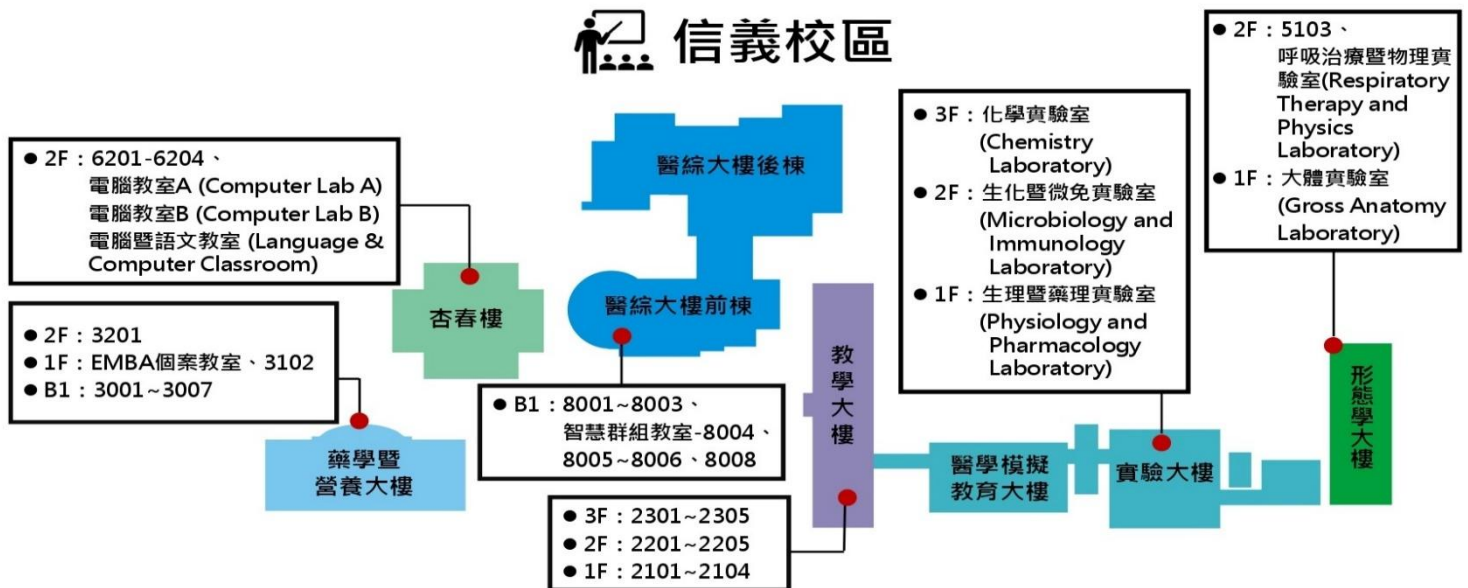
信義校區

● 2F：6201-6204、
電腦教室A (Computer Lab A)
電腦教室B (Computer Lab B)
電腦暨語文教室 (Language & Computer Classroom)

● 2F：3201
● 1F：EMBA個案教室、3102
● B1：3001~3007

杏春樓

藥學暨營養大樓

醫綜大樓後棟

醫綜大樓前棟

● B1：8001~8003、
智慧群組教室-8004、
8005~8006、8008

教學大樓

● 3F：2301~2305
● 2F：2201~2205
● 1F：2101~2104

● 3F：化學實驗室 (Chemistry Laboratory)
● 2F：生化暨微免實驗室 (Microbiology and Immunology Laboratory)
● 1F：生理暨藥理實驗室 (Physiology and Pharmacology Laboratory)

醫學模擬教育大樓

實驗大樓

● 2F：5103、
呼吸治療暨物理實驗室(Respiratory Therapy and Physics Laboratory)
● 1F：大體實驗室 (Gross Anatomy Laboratory)

形態學大樓